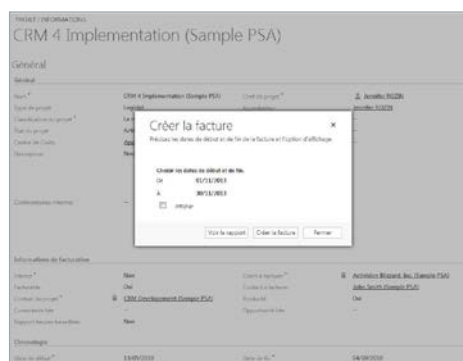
PROJET : INFORMATIONS
CRM 4 Implementation (Sample PSA)

Général
Général

Nom *
CRM 4 Implementation (Sample PSA)
Chef de projet *
Jennifer Wilson
Type de projet
Chef de projet
Classification du projet *
État du projet
Centre de Coûts
Description

Créer la facture
Précisez les dates de début et de fin de la facture et l'option d'affichage

Choisir les dates de début et de fin.
De 01/11/2013
À 30/11/2013
Afficher

Voir le rapport
Créer la facture
Fermer

Commentaires internes

Informations de facturation
Interne *
Non
Client à facturer *
Activision Blizzard, Inc. (Sample PSA)
Facturable
Oui
Contact à facturer
John Smith (Sample PSA)
Contrat de projet *
CRM Development (Sample PSA)
Facturable
Oui
Commande liée
Opportunité liée
Rapport heures travaillées
Non

Chronologie
Date de début *
Date de fin *